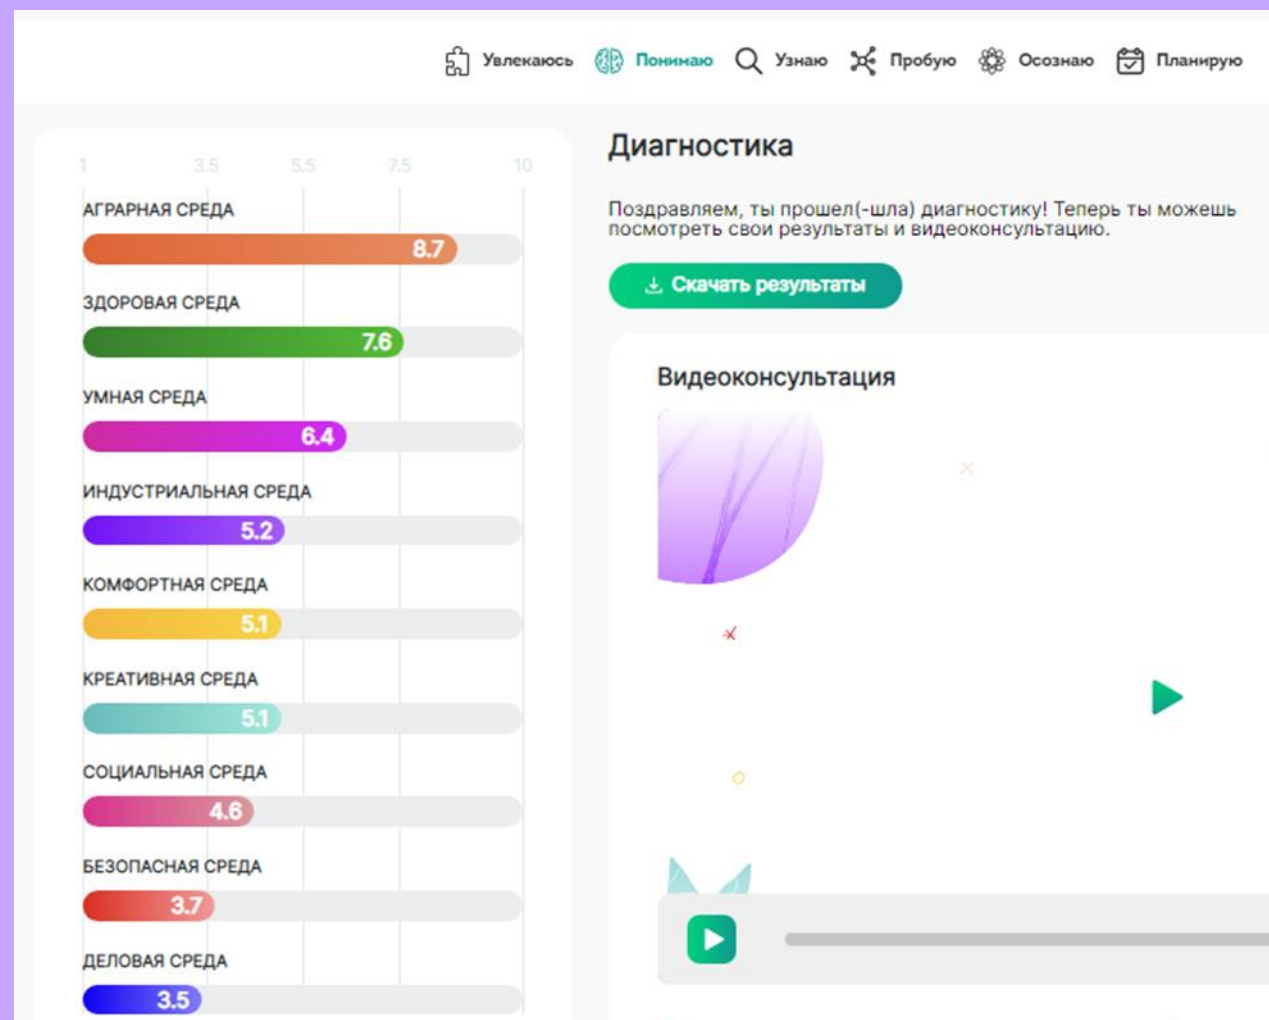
Увлекаюсь Понимаю Узнаю Пробую Осознаю Планирую

1 3.5 5.5 7.5 10

АГРАРНАЯ СРЕДА
8.7

ЗДОРОВАЯ СРЕДА
7.6

УМНАЯ СРЕДА
6.4

ИНДУСТРИАЛЬНАЯ СРЕДА
5.2

КОМФОРТНАЯ СРЕДА
5.1

КРЕАТИВНАЯ СРЕДА
5.1

СОЦИАЛЬНАЯ СРЕДА
4.6

БЕЗОПАСНАЯ СРЕДА
3.7

ДЕЛОВАЯ СРЕДА
3.5

Диагностика

Поздравляем, ты прошел(-шла) диагностику! Теперь ты можешь посмотреть свои результаты и видеоконсультацию.

Скачать результаты

Видеоконсультация